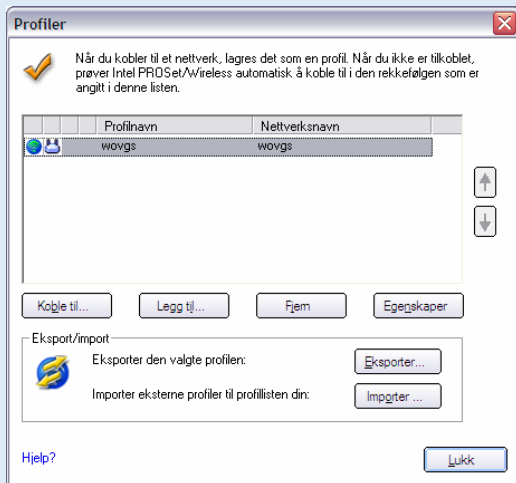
Profiler

Når du kobler til et nettverk, lagres det som en profil. Når du ikke er tilkoblet, prøver Intel PROSet/Wireless automatisk å koble til i den rekkefølgen som er angitt i denne listen.

| | | | Profilnavn | Nettverksnavn |
|---|---|---|---|---|
| | | | wovgs | wovgs |

Koble til...
Legg til...
Fjern
Egenskaper

Eksport/import

Eksporter den valgte profilen:
Eksporter...

Importer eksterne profiler til profillisten din:
Importer ...

Hjelp?

Lukk